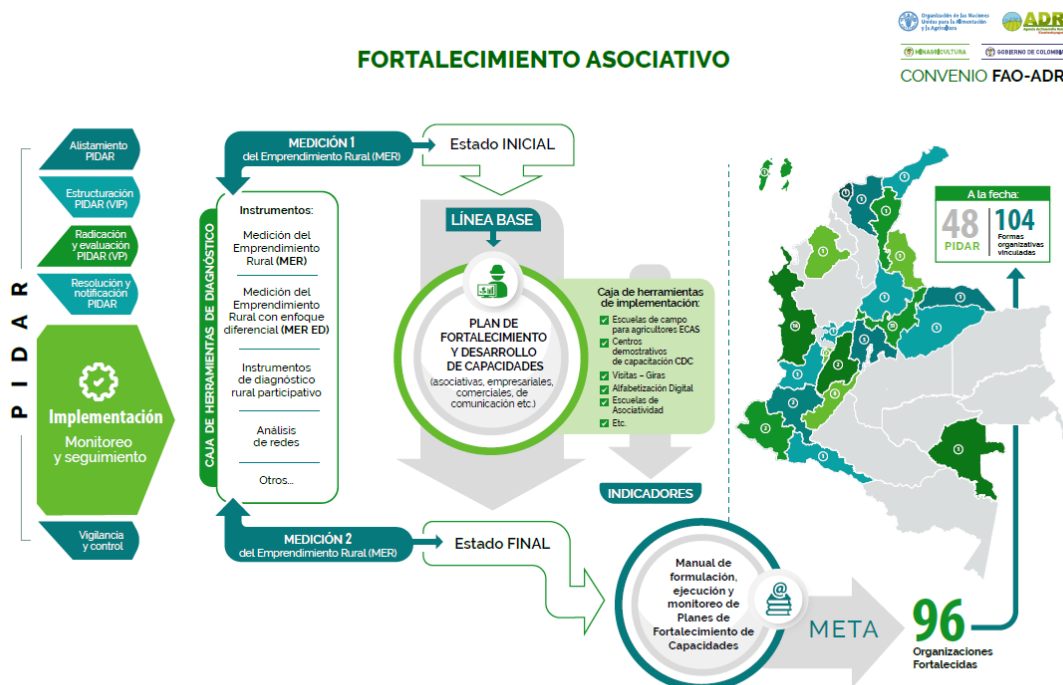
Organización de las Naciones Unidas para la Alimentación y la Agricultura

ADR

MINAGRICULTURA

GOBIERNO DE COLOMBIA

CONVENIO FAO-ADR

FORTALECIMIENTO ASOCIATIVO

PIDAR

Alistamiento PIDAR

Estructuración PIDAR (VIP)

Radicación y evaluación PIDAR (VP)

Resolución y notificación PIDAR

Implementación

Monitoreo y seguimiento

Vigilancia y control

MEDICIÓN 1 del Emprendimiento Rural (MER)

Estado INICIAL

CAJA DE HERRAMIENTAS DE DIAGNÓSTICO

Instrumentos:

Medición del Emprendimiento Rural (MER)

Medición del Emprendimiento Rural con enfoque diferencial (MER ED)

Instrumentos de diagnóstico rural participativo

Análisis de redes

Otros...

LÍNEA BASE

PLAN DE FORTALECIMIENTO Y DESARROLLO DE CAPACIDADES

(asociativas, empresariales, comerciales, de comunicación etc.)

Caja de herramientas de implementación:

Escuelas de campo para agricultores ECAS

Centros demostrativos de capacitación CDC

Visitas – Giras

Alfabetización Digital

Escuelas de Asociatividad

Etc.

INDICADORES

MEDICIÓN 2 del Emprendimiento Rural (MER)

Estado FINAL

Manual de formulación, ejecución y monitoreo de Planes de Fortalecimiento de Capacidades

META

96 Organizaciones Fortalecidas

A la fecha:

48 PIDAR

104 Formas organizativas vinculadas